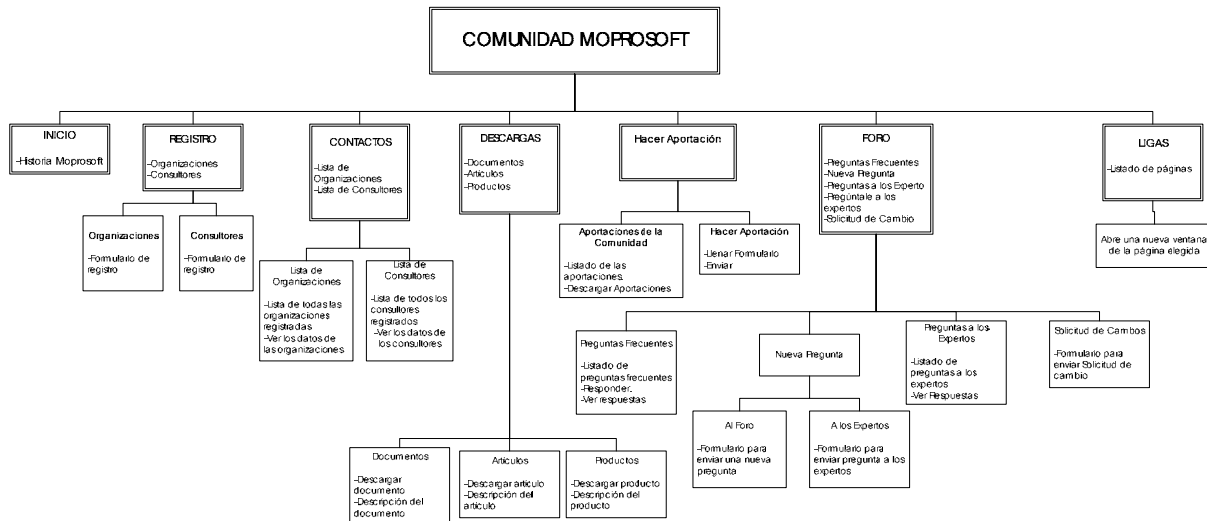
COMUNIDAD MOPROSOFT

INICIO

-Historia Moprosoft

REGISTRO

-Organizaciones
-Consultores

Organizaciones

-Formulario de registro

Consultores

-Formulario de registro

CONTACTOS

-Lista de Organizaciones
-Lista de Consultores

Lista de Organizaciones

-Lista de todas las organizaciones registradas
-Ver los datos de las organizaciones

Lista de Consultores

-Lista de todos los consultores registrados
-Ver los datos de los consultores

DESCARGAS

-Documentos
-Artículos
-Productos

Documentos

-Descargar documento
-Descripción del documento

Artículos

-Descargar artículo
-Descripción del artículo

Productos

-Descargar producto
-Descripción del producto

Hacer Aportación

Aportaciones de la Comunidad

-Listado de las aportaciones.
-Descargar Aportaciones

Hacer Aportación

-Llenar Formulario
-Enviar

FORO

-Preguntas Frecuentes
-Nueva Pregunta
-Preguntas a los Experto
-Regúntale a los expertos
-Solicitud de Cambio

Preguntas Frecuentes

-Listado de preguntas frecuentes
-Responder.
-Ver respuestas

Nueva Pregunta

Al Foro

-Formulario para enviar una nueva pregunta

A los Expertos

-Formulario para enviar pregunta a los expertos

Preguntas a los Expertos

-Listado de preguntas a los expertos
-Ver Respuestas

Solicitud de Cambios

-Formulario para enviar Solicitud de cambio

LIGAS

-Listado de páginas

Abre una nueva ventana de la página elegida